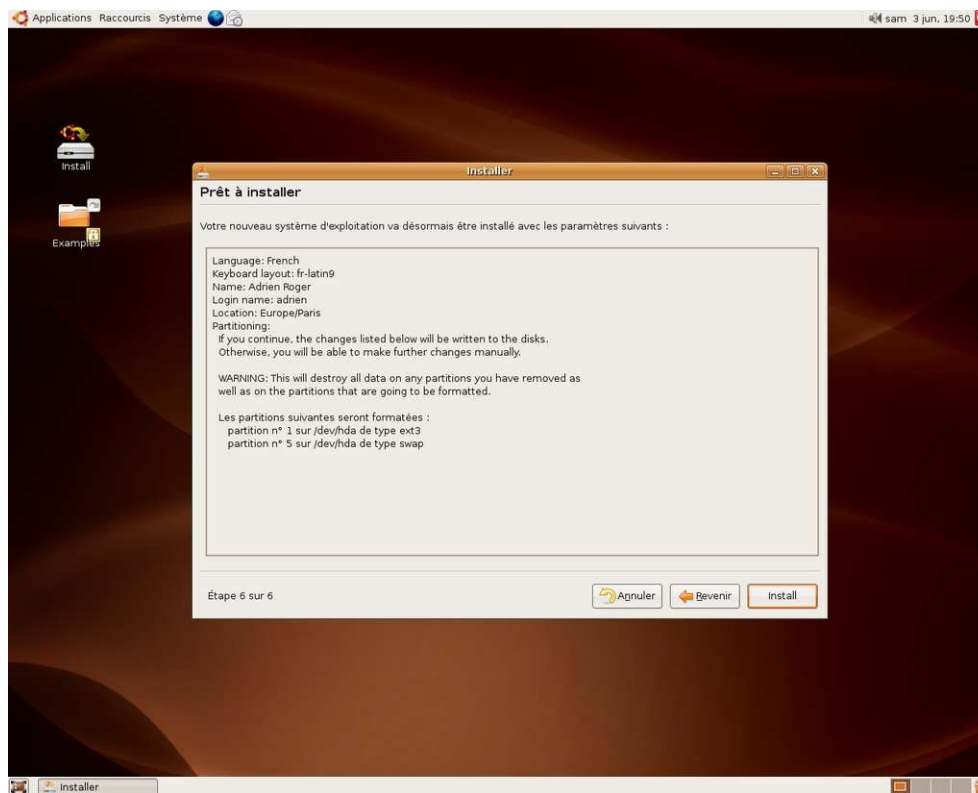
Applications Raccourcis Système

sam 3 jun, 19:50

Install

Examples

Installer

Prêt à installer

Votre nouveau système d'exploitation va désormais être installé avec les paramètres suivants :

Language: French
Keyboard layout: fr-latin9
Name: Adrien Roger
Login name: adrien
Location: Europe/Paris
Partitioning:
If you continue, the changes listed below will be written to the disks.
Otherwise, you will be able to make further changes manually.

WARNING: This will destroy all data on any partitions you have removed as well as on the partitions that are going to be formatted.

Les partitions suivantes seront formatées :
partition n° 1 sur /dev/hda de type ext3
partition n° 5 sur /dev/hda de type swap

Étape 6 sur 6

Annuler

Revenir

Install

Installer